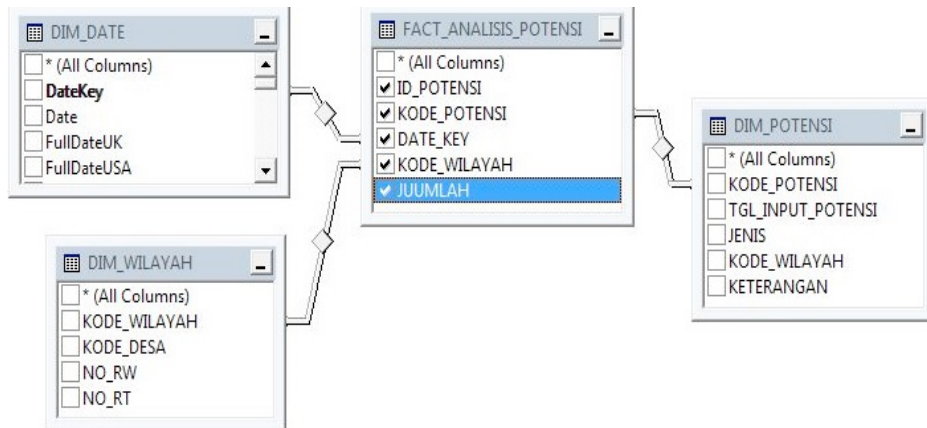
DIM_DATE
* (All Columns)
DateKey
Date
FullDateUK
FullDateUSA

FACT_ANALISIS_POTENSI
* (All Columns)
ID_POTENSI
KODE_POTENSI
DATE_KEY
KODE_WILAYAH
JUUMLAH

DIM_POTENSI
* (All Columns)
KODE_POTENSI
TGL_INPUT_POTENSI
JENIS
KODE_WILAYAH
KETERANGAN

DIM_WILAYAH
* (All Columns)
KODE_WILAYAH
KODE_DESA
NO_RW
NO_RT